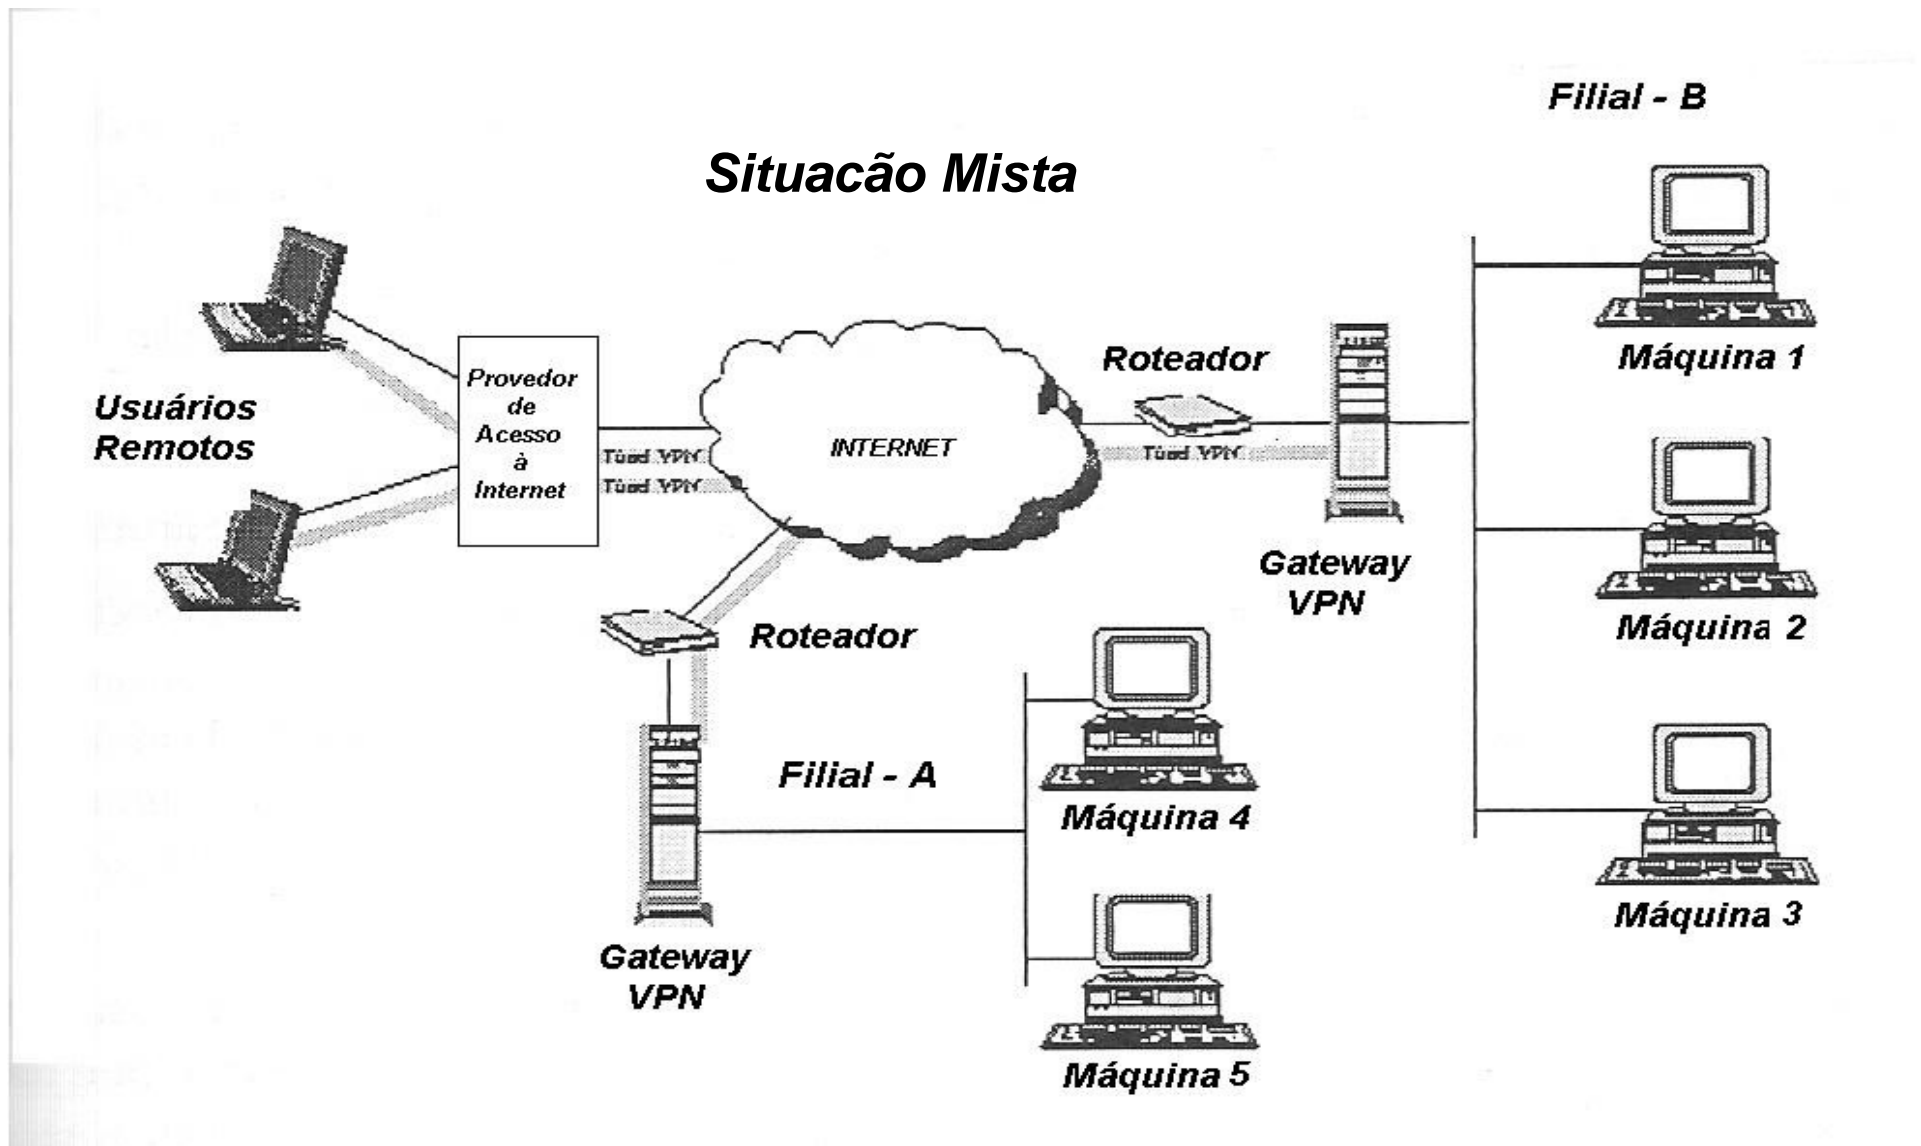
Filial - B

Situacão Mista

Usuários Remotos

Provedor de Acesso à Internet

Túnel VPN
Túnel VPN

INTERNET

Roteador

Túnel VPN

Gateway VPN

Máquina 1

Máquina 2

Máquina 3

Roteador

Filial - A

Máquina 4

Máquina 5

Gateway VPN